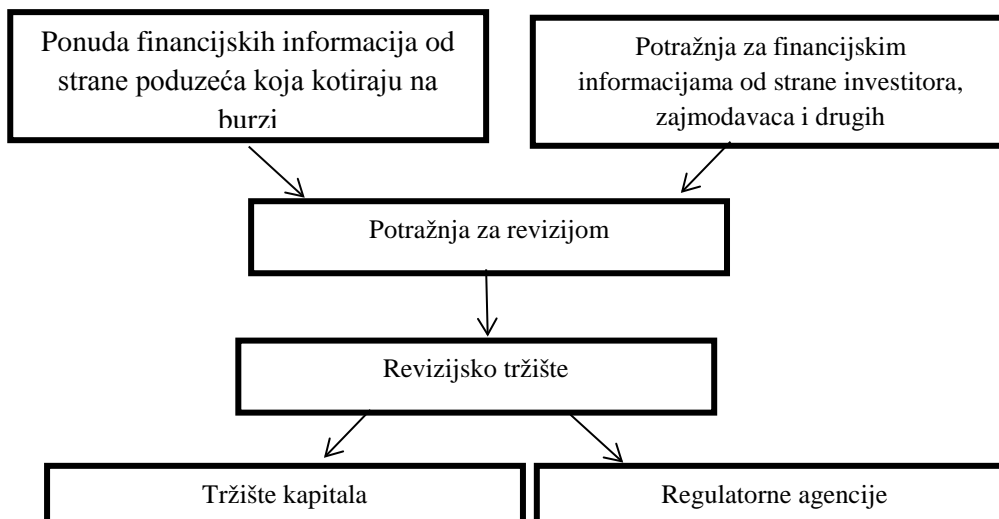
Ponuda financijskih informacija od strane poduzeća koja kotiraju na burzi

Potražnja za financijskim informacijama od strane investitora, zajmodavaca i drugih

Potražnja za revizijom

Revizijsko tržište

Tržište kapitala

Regulatorne agencije